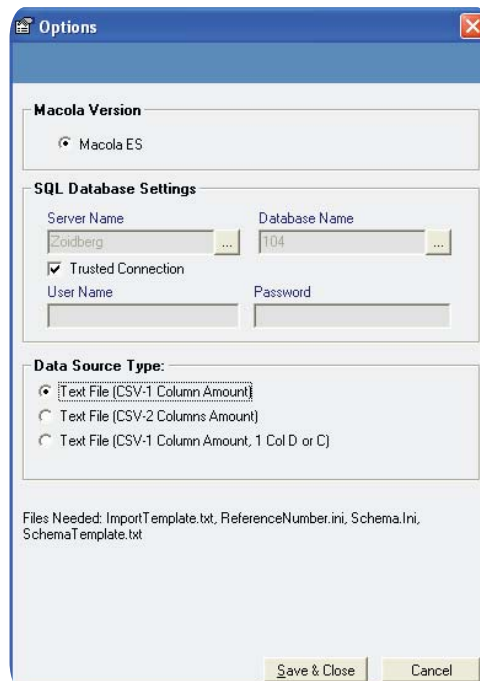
Options

Macola Version

Macola ES

SQL Database Settings

Server Name

Zoidberg

...

Database Name

104

...

Trusted Connection

User Name

Password

Data Source Type:

Text File (CSV-1 Column Amount)

Text File (CSV-2 Columns Amount)

Text File (CSV-1 Column Amount, 1 Col D or C)

Files Needed: ImportTemplate.txt, ReferenceNumber.ini, Schema.Ini, SchemaTemplate.txt

Save & Close

Cancel